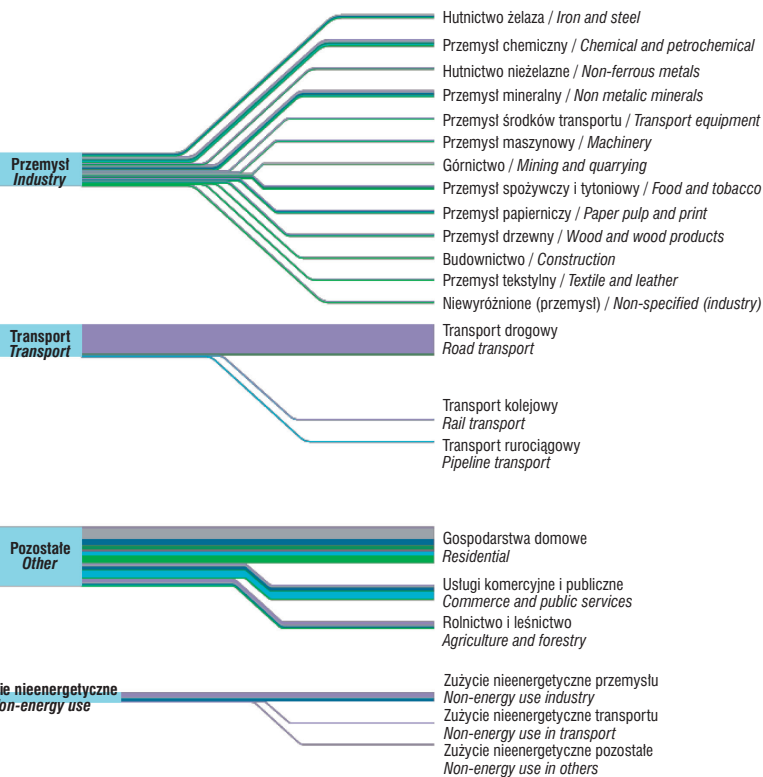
Hutnictwo żelaza / *Iron and steel*
Przemysł chemiczny / *Chemical and petrochemical*
Hutnictwo nieżelazne / *Non-ferrous metals*
Przemysł mineralny / *Non metalic minerals*
Przemysł środków transportu / *Transport equipment*
Przemysł maszynowy / *Machinery*
Górnictwo / *Mining and quarrying*
Przemysł spożywczy i tytoniowy / *Food and tobacco*
Przemysł papierniczy / *Paper pulp and print*
Przemysł drzewny / *Wood and wood products*
Budownictwo / *Construction*
Przemysł tekstylny / *Textile and leather*
Niewyróżnione (przemysł) / *Non-specified (industry)*

**Przemysł**
***Industry***

**Transport**
***Transport***

Transport drogowy
*Road transport*

Transport kolejowy
*Rail transport*
Transport rurociągowy
*Pipeline transport*

**Pozostałe**
***Other***

Gospodarstwa domowe
*Residential*
Usługi komercyjne i publiczne
*Commerce and public services*
Rolnictwo i leśnictwo
*Agriculture and forestry*

**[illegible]ie nieenergetyczne**
***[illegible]on-energy use***

Zużycie nieenergetyczne przemysłu
*Non-energy use industry*
Zużycie nieenergetyczne transportu
*Non-energy use in transport*
Zużycie nieenergetyczne pozostałe
*Non-energy use in others*